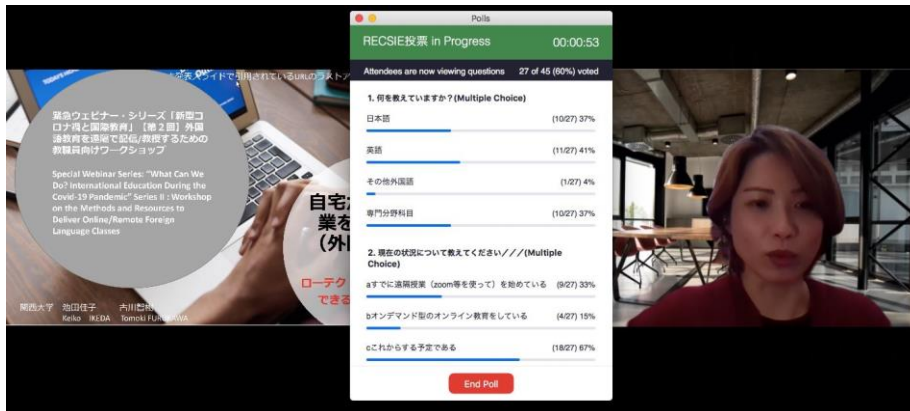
緊急ウェビナー・シリーズ「新型コロナ禍と国際教育」【第２回】外国語教育を遠隔で配信/教授するための教職員向けワークショップ

Special Webinar Series: "What Can We Do? International Education During the Covid-19 Pandemic" Series II : Workshop on the Methods and Resources to Deliver Online/Remote Foreign Language Classes

関西大学　池田佳子　古川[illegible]
Keiko IKEDA　Tomoki FURUKAWA

自宅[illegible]
業を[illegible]
（外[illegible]

ローテク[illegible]
できる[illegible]

Polls

RECSIE投票 in Progress　00:00:53

Attendees are now viewing questions　27 of 45 (60%) voted

1. 何を教えていますか？(Multiple Choice)

日本語　(10/27) 37%

英語　(11/27) 41%

その他外国語　(1/27) 4%

専門分野科目　(10/27) 37%

2. 現在の状況について教えてください／／／(Multiple Choice)

aすでに遠隔授業（zoom等を使って）を始めている　(9/27) 33%

bオンデマンド型のオンライン教育をしている　(4/27) 15%

cこれからする予定である　(18/27) 67%

End Poll